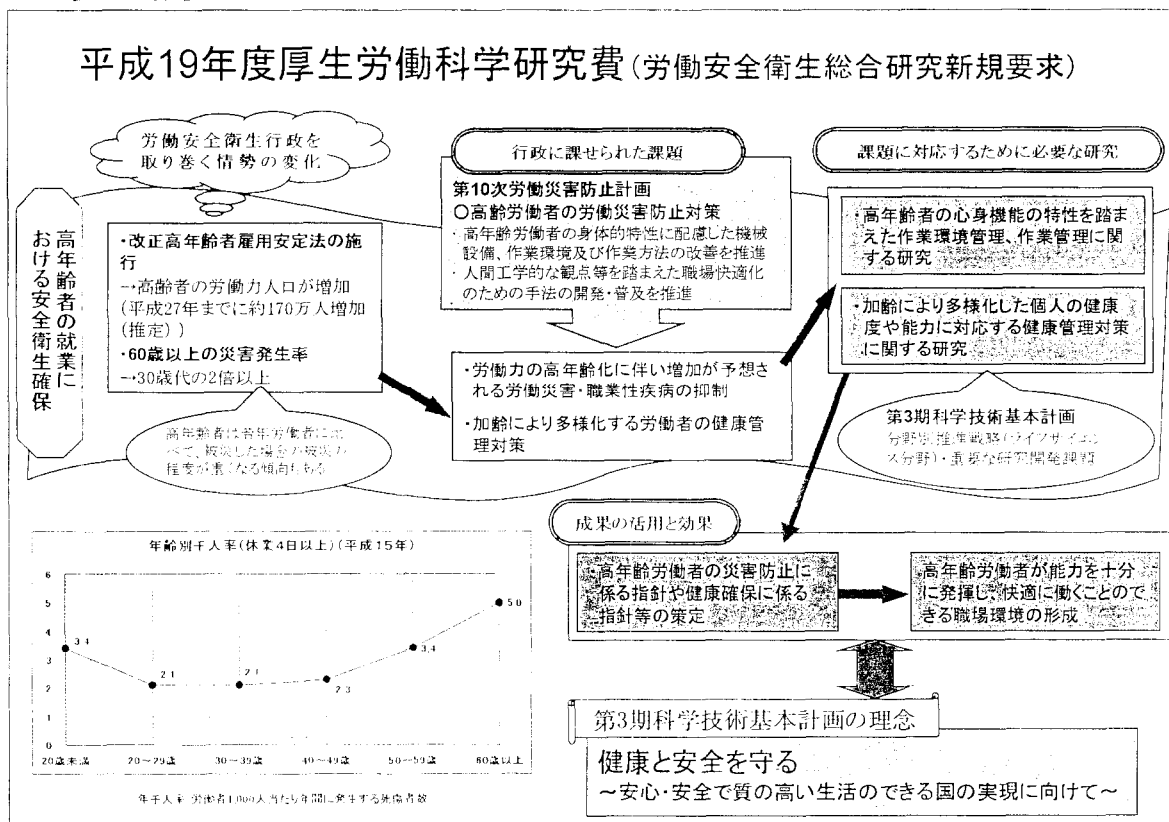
平成19年度厚生労働科学研究費(労働安全衛生総合研究新規要求)

労働安全衛生行政を取り巻く情勢の変化

高年齢者の就業における安全衛生確保

・改正高年齢者雇用安定法の施行
→高齢者の労働力人口が増加(平成27年までに約170万人増加(推定))
・60歳以上の災害発生率
→30歳代の2倍以上

高年齢者は若年労働者に比べて、被災した場合の被災の程度が重くなる傾向もある

行政に課せられた課題

第10次労働災害防止計画
○高齢労働者の労働災害防止対策
・高年齢労働者の身体的特性に配慮した機械設備、作業環境及び作業方法の改善を推進
・人間工学的な観点等を踏まえた職場快適化のための手法の開発・普及を推進

・労働力の高年齢化に伴い増加が予想される労働災害・職業性疾病の抑制
・加齢により多様化する労働者の健康管理対策

課題に対応するために必要な研究

・高年齢者の心身機能の特性を踏まえた作業環境管理、作業管理に関する研究
・加齢により多様化した個人の健康度や能力に対応する健康管理対策に関する研究

第3期科学技術基本計画
分野別推進戦略(ライフサイエンス分野)・重要な研究開発課題

年齢別千人率(休業4日以上)(平成15年)

| 20歳未満 | 20～29歳 | 30～39歳 | 40～49歳 | 50～59歳 | 60歳以上 |
|---|---|---|---|---|---|
| 3.4 | 2.1 | 2.1 | 2.3 | 3.4 | 5.0 |

6 5 4 3 2 1 0

年千人率:労働者1,000人当たり1年間に発生する死傷者数

成果の活用と効果

高年齢労働者の災害防止に係る指針や健康確保に係る指針等の策定

高年齢労働者が能力を十分に発揮し、快適に働くことのできる職場環境の形成

第3期科学技術基本計画の理念

健康と安全を守る
～安心・安全で質の高い生活のできる国の実現に向けて～